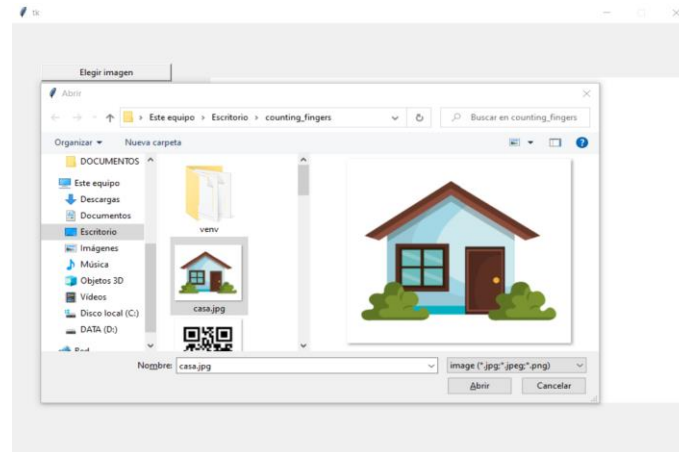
tk

Elegir imagen

Abrir

Este equipo › Escritorio › counting_fingers

Buscar en counting_fingers

Organizar ▾ Nueva carpeta

DOCUMENTOS
Este equipo
Descargas
Documentos
Escritorio
Imágenes
Música
Objetos 3D
Vídeos
Disco local (C:)
DATA (D:)
Red

venv
casa.jpg

Nombre: casa.jpg

image (*.jpg;*.jpeg;*.png)

Abrir Cancelar